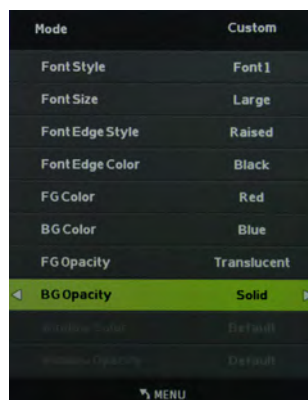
| Mode | Custom |
|---|---|
| Font Style | Font 1 |
| Font Size | Large |
| Font Edge Style | Raised |
| Font Edge Color | Black |
| FG Color | Red |
| BG Color | Blue |
| FG Opacity | Translucent |
| BG Opacity | Solid |
| Window Color | Default |
| Window Opacity | Default |

MENU